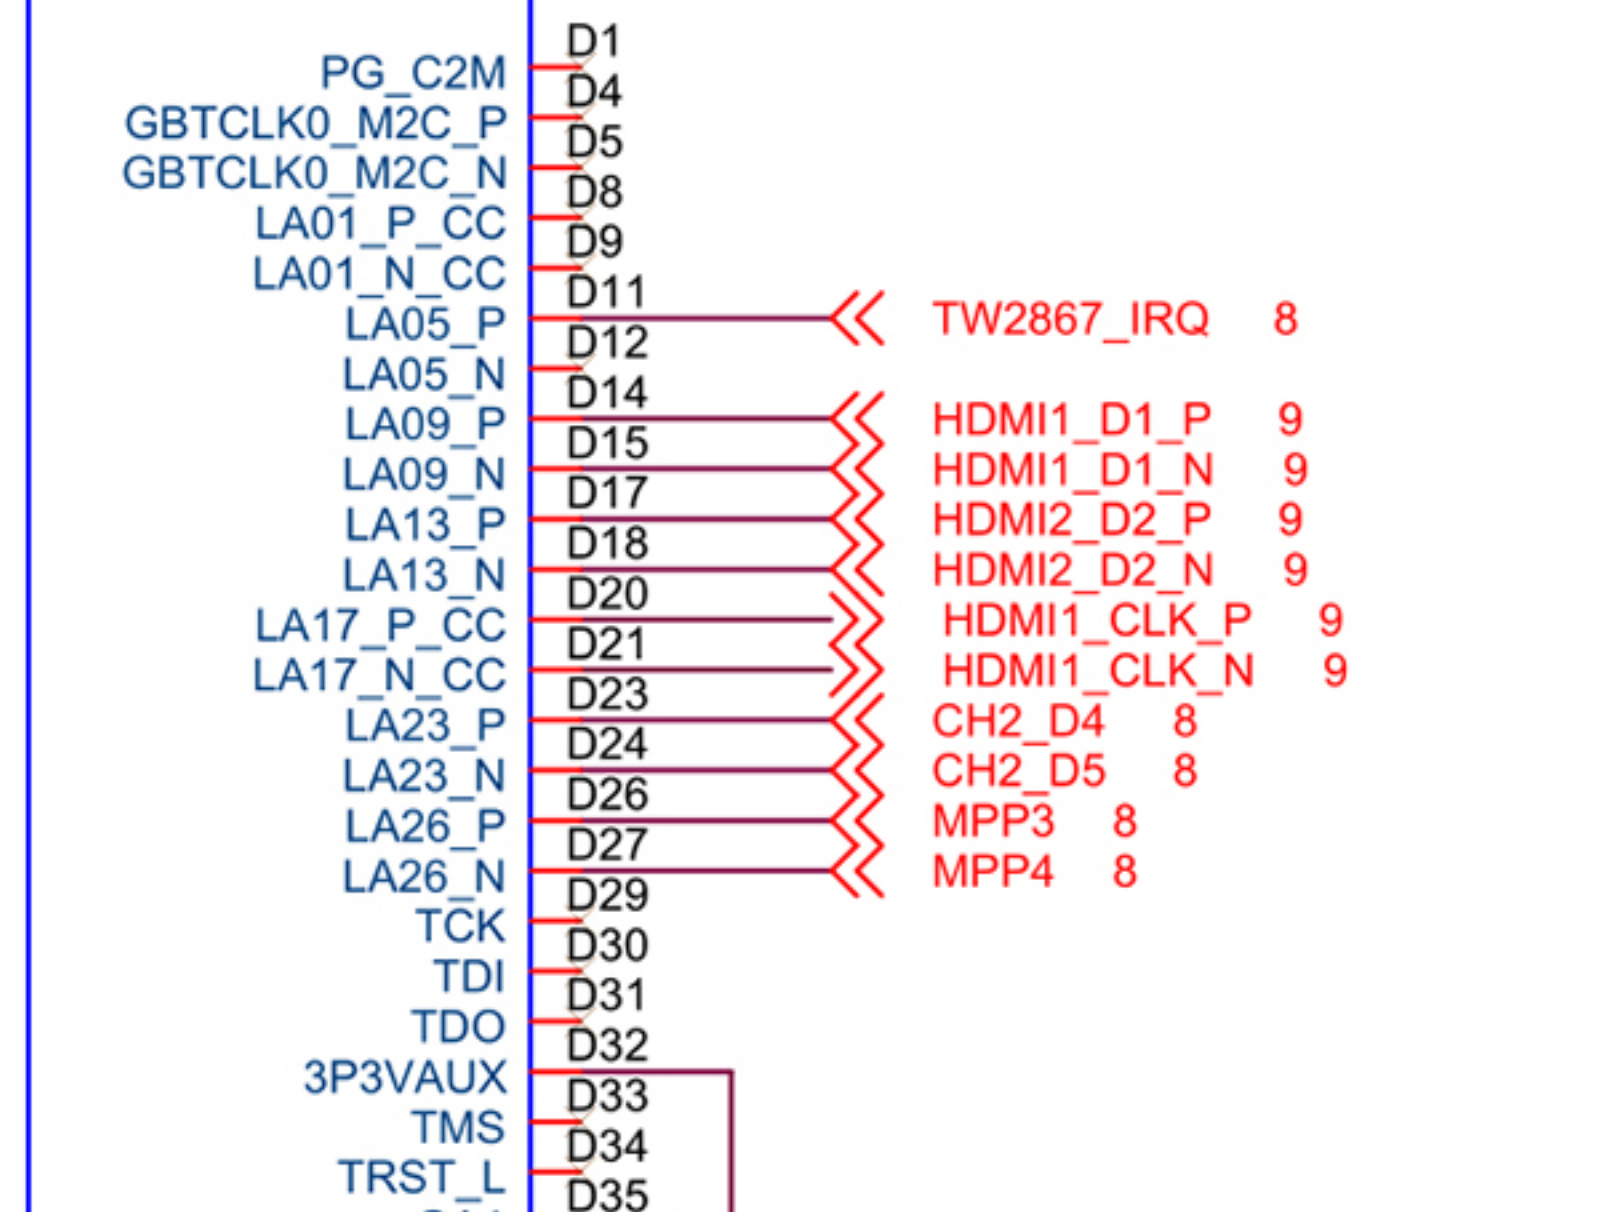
PG_C2M D1
GBTCLK0_M2C_P D4
GBTCLK0_M2C_N D5
LA01_P_CC D8
LA01_N_CC D9
LA05_P D11 TW2867_IRQ 8
LA05_N D12
LA09_P D14 HDMI1_D1_P 9
LA09_N D15 HDMI1_D1_N 9
LA13_P D17 HDMI2_D2_P 9
LA13_N D18 HDMI2_D2_N 9
LA17_P_CC D20 HDMI1_CLK_P 9
LA17_N_CC D21 HDMI1_CLK_N 9
LA23_P D23 CH2_D4 8
LA23_N D24 CH2_D5 8
LA26_P D26 MPP3 8
LA26_N D27 MPP4 8
TCK D29
TDI D30
TDO D31
3P3VAUX D32
TMS D33
TRST_L D34
D35